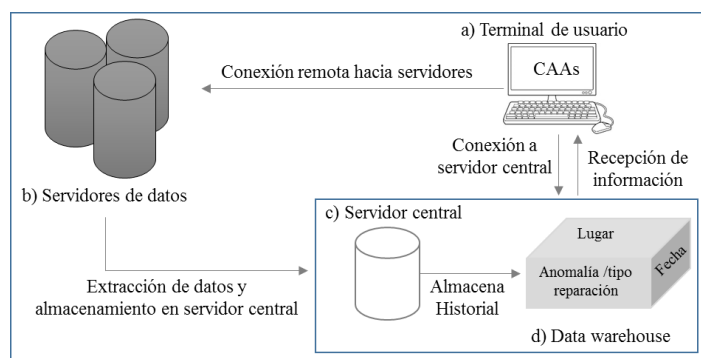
a) Terminal de usuario

Conexión remota hacia servidores

CAAs

Conexión a servidor central

Recepción de información

b) Servidores de datos

c) Servidor central

Lugar

Extracción de datos y almacenamiento en servidor central

Almacena Historial

Anomalía /tipo reparación

Fecha

d) Data warehouse